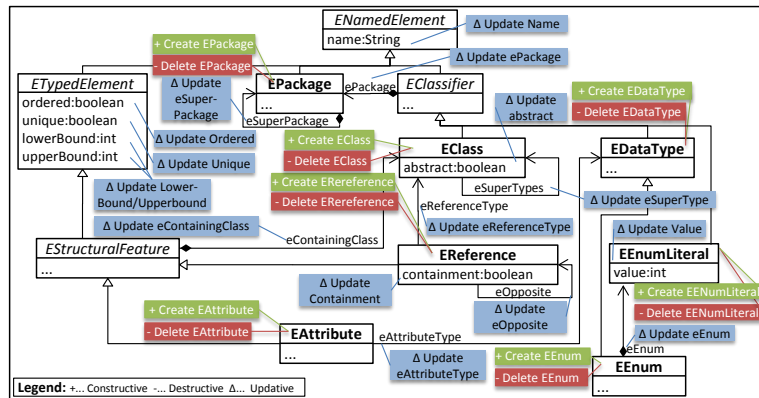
ENamedElement
name:String
Δ Update Name
+ Create EPackage
- Delete EPackage
Δ Update ePackage
ETypedElement
ordered:boolean
unique:boolean
lowerBound:int
upperBound:int
Δ Update eSuper-Package
EPackage
...
ePackage
eSuperPackage
EClassifier
Δ Update abstract
+ Create EDataType
- Delete EDataType
Δ Update Ordered
Δ Update Unique
+ Create EClass
- Delete EClass
EClass
abstract:boolean
EDataType
...
Δ Update Lower-Bound/Upperbound
+ Create ERereference
- Delete ERereference
eSuperTypes
Δ Update eSuperType
eReferenceType
Δ Update eReferenceType
Δ Update eContainingClass
eContainingClass
Δ Update Value
EStructuralFeature
...
EReference
containment:boolean
EEnumLiteral
value:int
Δ Update Containment
eOpposite
Δ Update eOpposite
+ Create EENumLiteral
- Delete EENumLiteral
+ Create EAttribute
- Delete EAttribute
EAttribute
...
eAttributeType
Δ Update eAttributeType
Δ Update eEnum
eEnum
+ Create EEnum
- Delete EEnum
EEnum
...
Legend: +... Constructive -... Destructive Δ... Updative